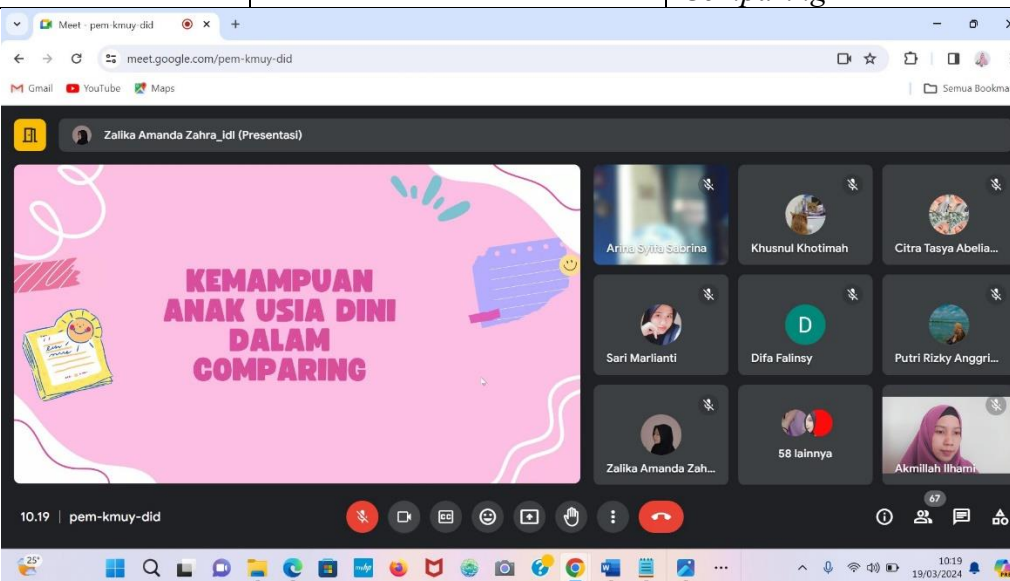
Comparing

Meet - pem-kmuy-did

meet.google.com/pem-kmuy-did

Gmail YouTube Maps

Semua Bookma

Zalika Amanda Zahra_idl (Presentasi)

KEMAMPUAN ANAK USIA DINI DALAM COMPARING

Arina Syifa Sabrina

Khusnul Khotimah

Citra Tasya Abelia...

Sari Marlianti

D

Difa Falinsy

Putri Rizky Anggri...

Zalika Amanda Zah...

58 lainnya

Akmillah Ilhami

10.19 | pem-kmuy-did

67

25°

10:19
19/03/2024